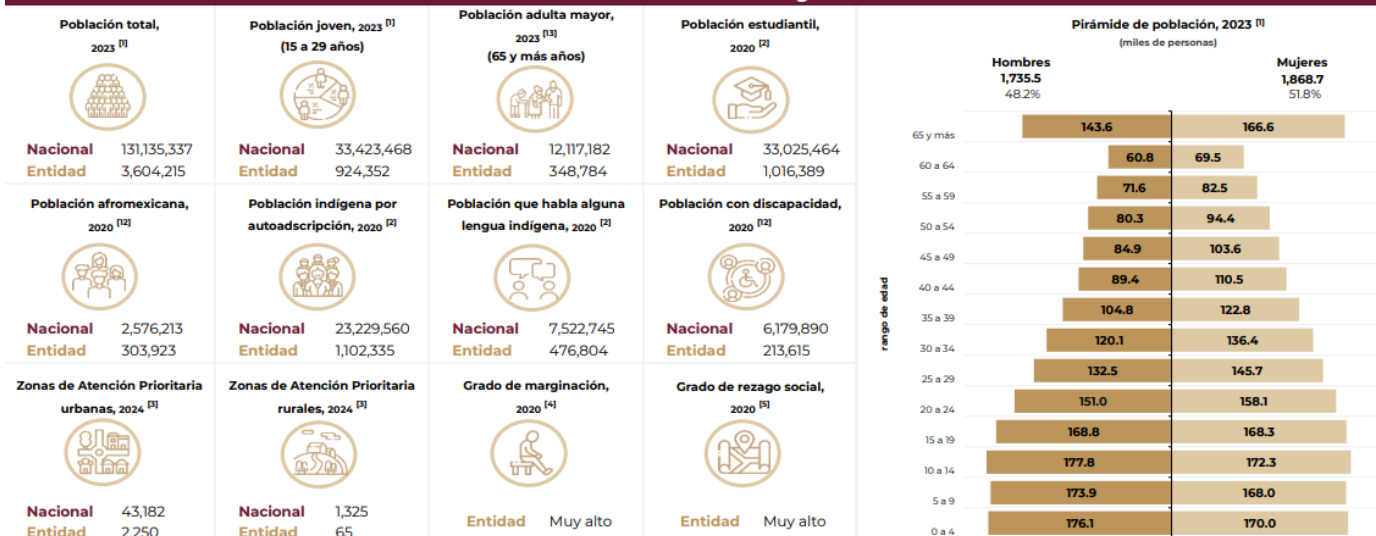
Población total, 2023 [1]

Nacional 131,135,337
Entidad 3,604,215

Población joven, 2023 [1] (15 a 29 años)

Nacional 33,423,468
Entidad 924,352

Población adulta mayor, 2023 [13] (65 y más años)

Nacional 12,117,182
Entidad 348,784

Población estudiantil, 2020 [2]

Nacional 33,025,464
Entidad 1,016,389

Población afromexicana, 2020 [12]

Nacional 2,576,213
Entidad 303,923

Población indígena por autoadscripción, 2020 [2]

Nacional 23,229,560
Entidad 1,102,335

Población que habla alguna lengua indígena, 2020 [2]

Nacional 7,522,745
Entidad 476,804

Población con discapacidad, 2020 [12]

Nacional 6,179,890
Entidad 213,615

Zonas de Atención Prioritaria urbanas, 2024 [3]

Nacional 43,182
Entidad 2,250

Zonas de Atención Prioritaria rurales, 2024 [3]

Nacional 1,325
Entidad 65

Grado de marginación, 2020 [4]

Entidad Muy alto

Grado de rezago social, 2020 [5]

Entidad Muy alto

Pirámide de población, 2023 [1]
(miles de personas)

Hombres 1,735.5 48.2%
Mujeres 1,868.7 51.8%

rango de edad

| | Hombres | Mujeres |
|---|---|---|
| 65 y más | 143.6 | 166.6 |
| 60 a 64 | 60.8 | 69.5 |
| 55 a 59 | 71.6 | 82.5 |
| 50 a 54 | 80.3 | 94.4 |
| 45 a 49 | 84.9 | 103.6 |
| 40 a 44 | 89.4 | 110.5 |
| 35 a 39 | 104.8 | 122.8 |
| 30 a 34 | 120.1 | 136.4 |
| 25 a 29 | 132.5 | 145.7 |
| 20 a 24 | 151.0 | 158.1 |
| 15 a 19 | 168.8 | 168.3 |
| 10 a 14 | 177.8 | 172.3 |
| 5 a 9 | 173.9 | 168.0 |
| 0 a 4 | 176.1 | 170.0 |